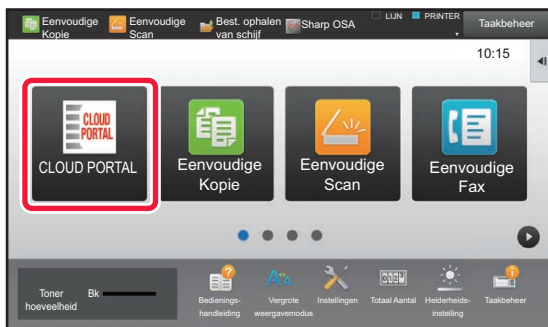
Eenvoudige Kopie
Eenvoudige Scan
Best. ophalen van schijf
Sharp OSA
LIJN
PRINTER
Taakbeheer
10:15

CLOUD PORTAL
CLOUD PORTAL
Eenvoudige Kopie
Eenvoudige Scan
Eenvoudige Fax

Toner hoeveelheid
Bk
Bedieningshandleiding
Vergrote weergavemodus
Instellingen
Totaal Aantal
Helderheidsinstelling
Taakbeheer